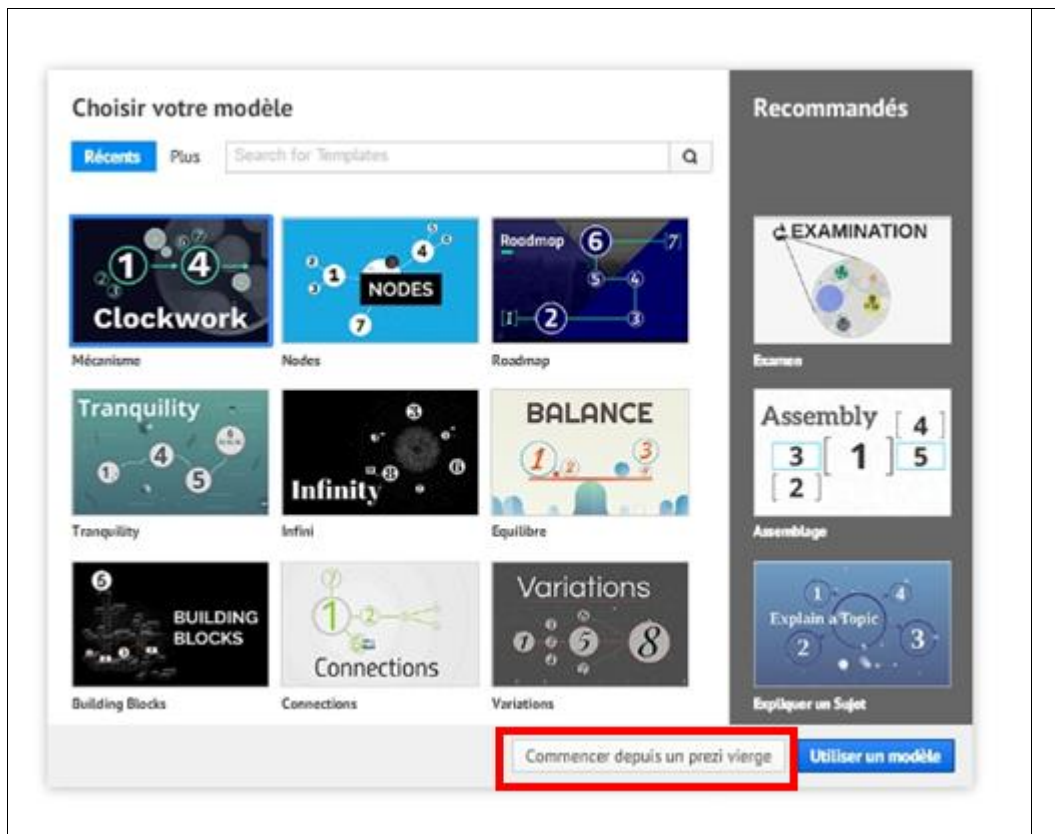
Choisir votre modèle

Récents Plus Search for Templates

Recommandés

1 4 Clockwork
Mécanisme

1 4 NODES 7
Nodes

Roadmap 6 7 5 4 1 2 3
Roadmap

EXAMINATION
Examen

Tranquility 4 1 5
Tranquility

Infinity 8
Infini

BALANCE 1 2 3
Equilibre

Assembly 4 3 1 5 2
Assemblage

6 BUILDING BLOCKS
Building Blocks

7 1 2 Connections
Connections

Variations 1 5 8
Variations

1 Explain a Topic 4 2 3
Expliquer un Sujet

Commencer depuis un prezi vierge

Utiliser un modèle